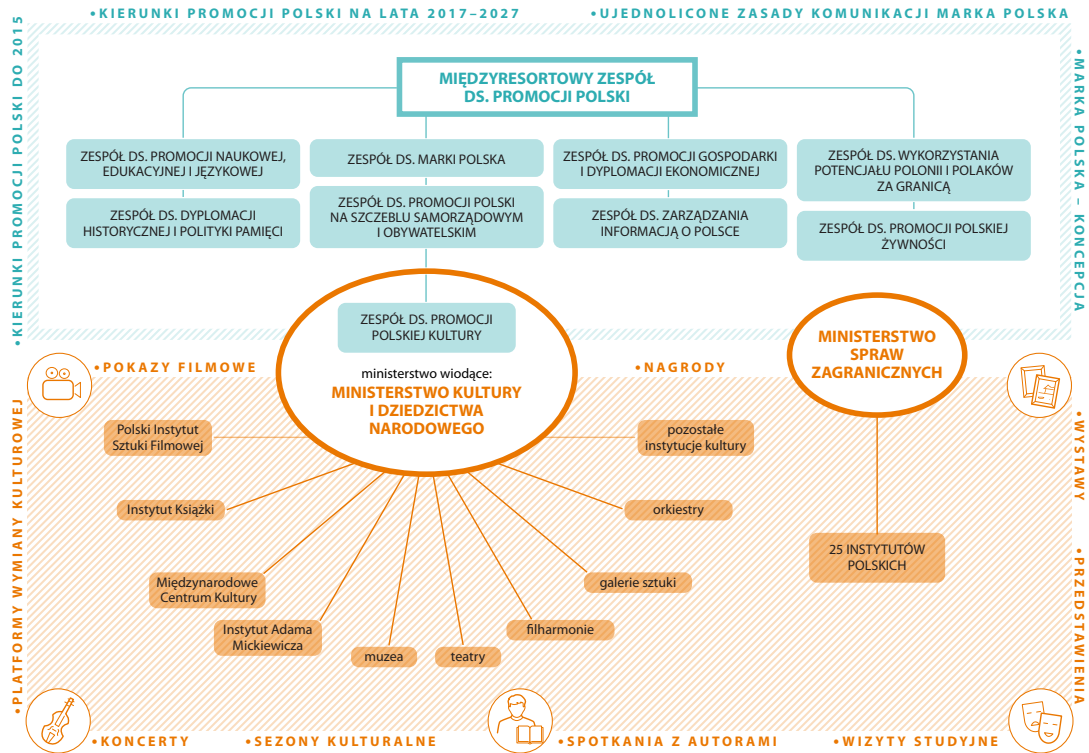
•KIERUNKI PROMOCJI POLSKI NA LATA 2017–2027

•UJEDNOLICONE ZASADY KOMUNIKACJI MARKA POLSKA

•KIERUNKI PROMOCJI POLSKI DO 2015

•MARKA POLSKA – KONCEPCJA

MIĘDZYRESORTOWY ZESPÓŁ DS. PROMOCJI POLSKI

ZESPÓŁ DS. PROMOCJI NAUKOWEJ, EDUKACYJNEJ I JĘZYKOWEJ

ZESPÓŁ DS. DYPLOMACJI HISTORYCZNEJ I POLITYKI PAMIĘCI

ZESPÓŁ DS. MARKI POLSKA

ZESPÓŁ DS. PROMOCJI POLSKI NA SZCZEBLU SAMORZĄDOWYM I OBYWATELSKIM

ZESPÓŁ DS. PROMOCJI GOSPODARKI I DYPLOMACJI EKONOMICZNEJ

ZESPÓŁ DS. ZARZĄDZANIA INFORMACJĄ O POLSCE

ZESPÓŁ DS. WYKORZYSTANIA POTENCJAŁU POLONII I POLAKÓW ZA GRANICĄ

ZESPÓŁ DS. PROMOCJI POLSKIEJ ŻYWNOŚCI

ZESPÓŁ DS. PROMOCJI POLSKIEJ KULTURY

ministerstwo wiodące:
MINISTERSTWO KULTURY I DZIEDZICTWA NARODOWEGO

MINISTERSTWO SPRAW ZAGRANICZNYCH

•POKAZY FILMOWE

•NAGRODY

Polski Instytut Sztuki Filmowej

pozostałe instytucje kultury

Instytut Książki

orkiestry

Międzynarodowe Centrum Kultury

galerie sztuki

Instytut Adama Mickiewicza

muzea

teatry

filharmonie

25 INSTYTUTÓW POLSKICH

•PLATFORMY WYMIANY KULTUROWEJ

•WYSTAWY

•PRZEDSTAWIENIA

•KONCERTY

•SEZONY KULTURALNE

•SPOTKANIA Z AUTORAMI

•WIZYTY STUDYJNE